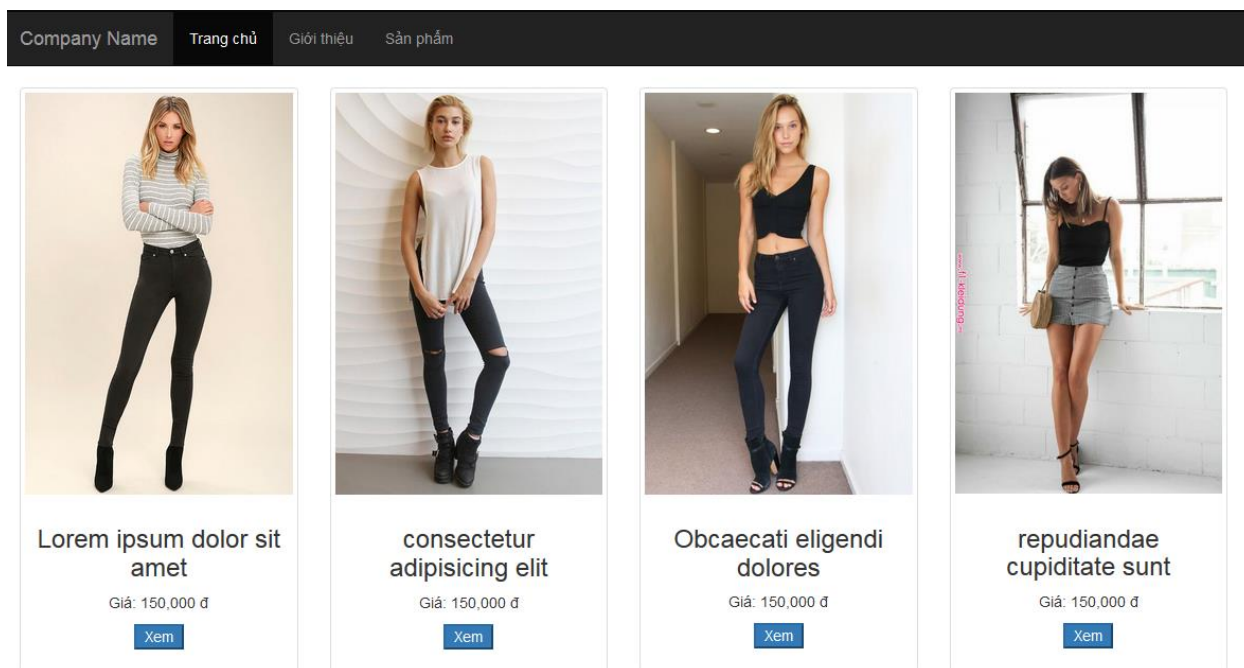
Company Name Trang chủ Giới thiệu Sản phẩm

Lorem ipsum dolor sit amet

Giá: 150,000 đ

Xem

consectetur adipisicing elit

Giá: 150,000 đ

Xem

Obcaecati eligendi dolores

Giá: 150,000 đ

Xem

repudiandae cupiditate sunt

Giá: 150,000 đ

Xem